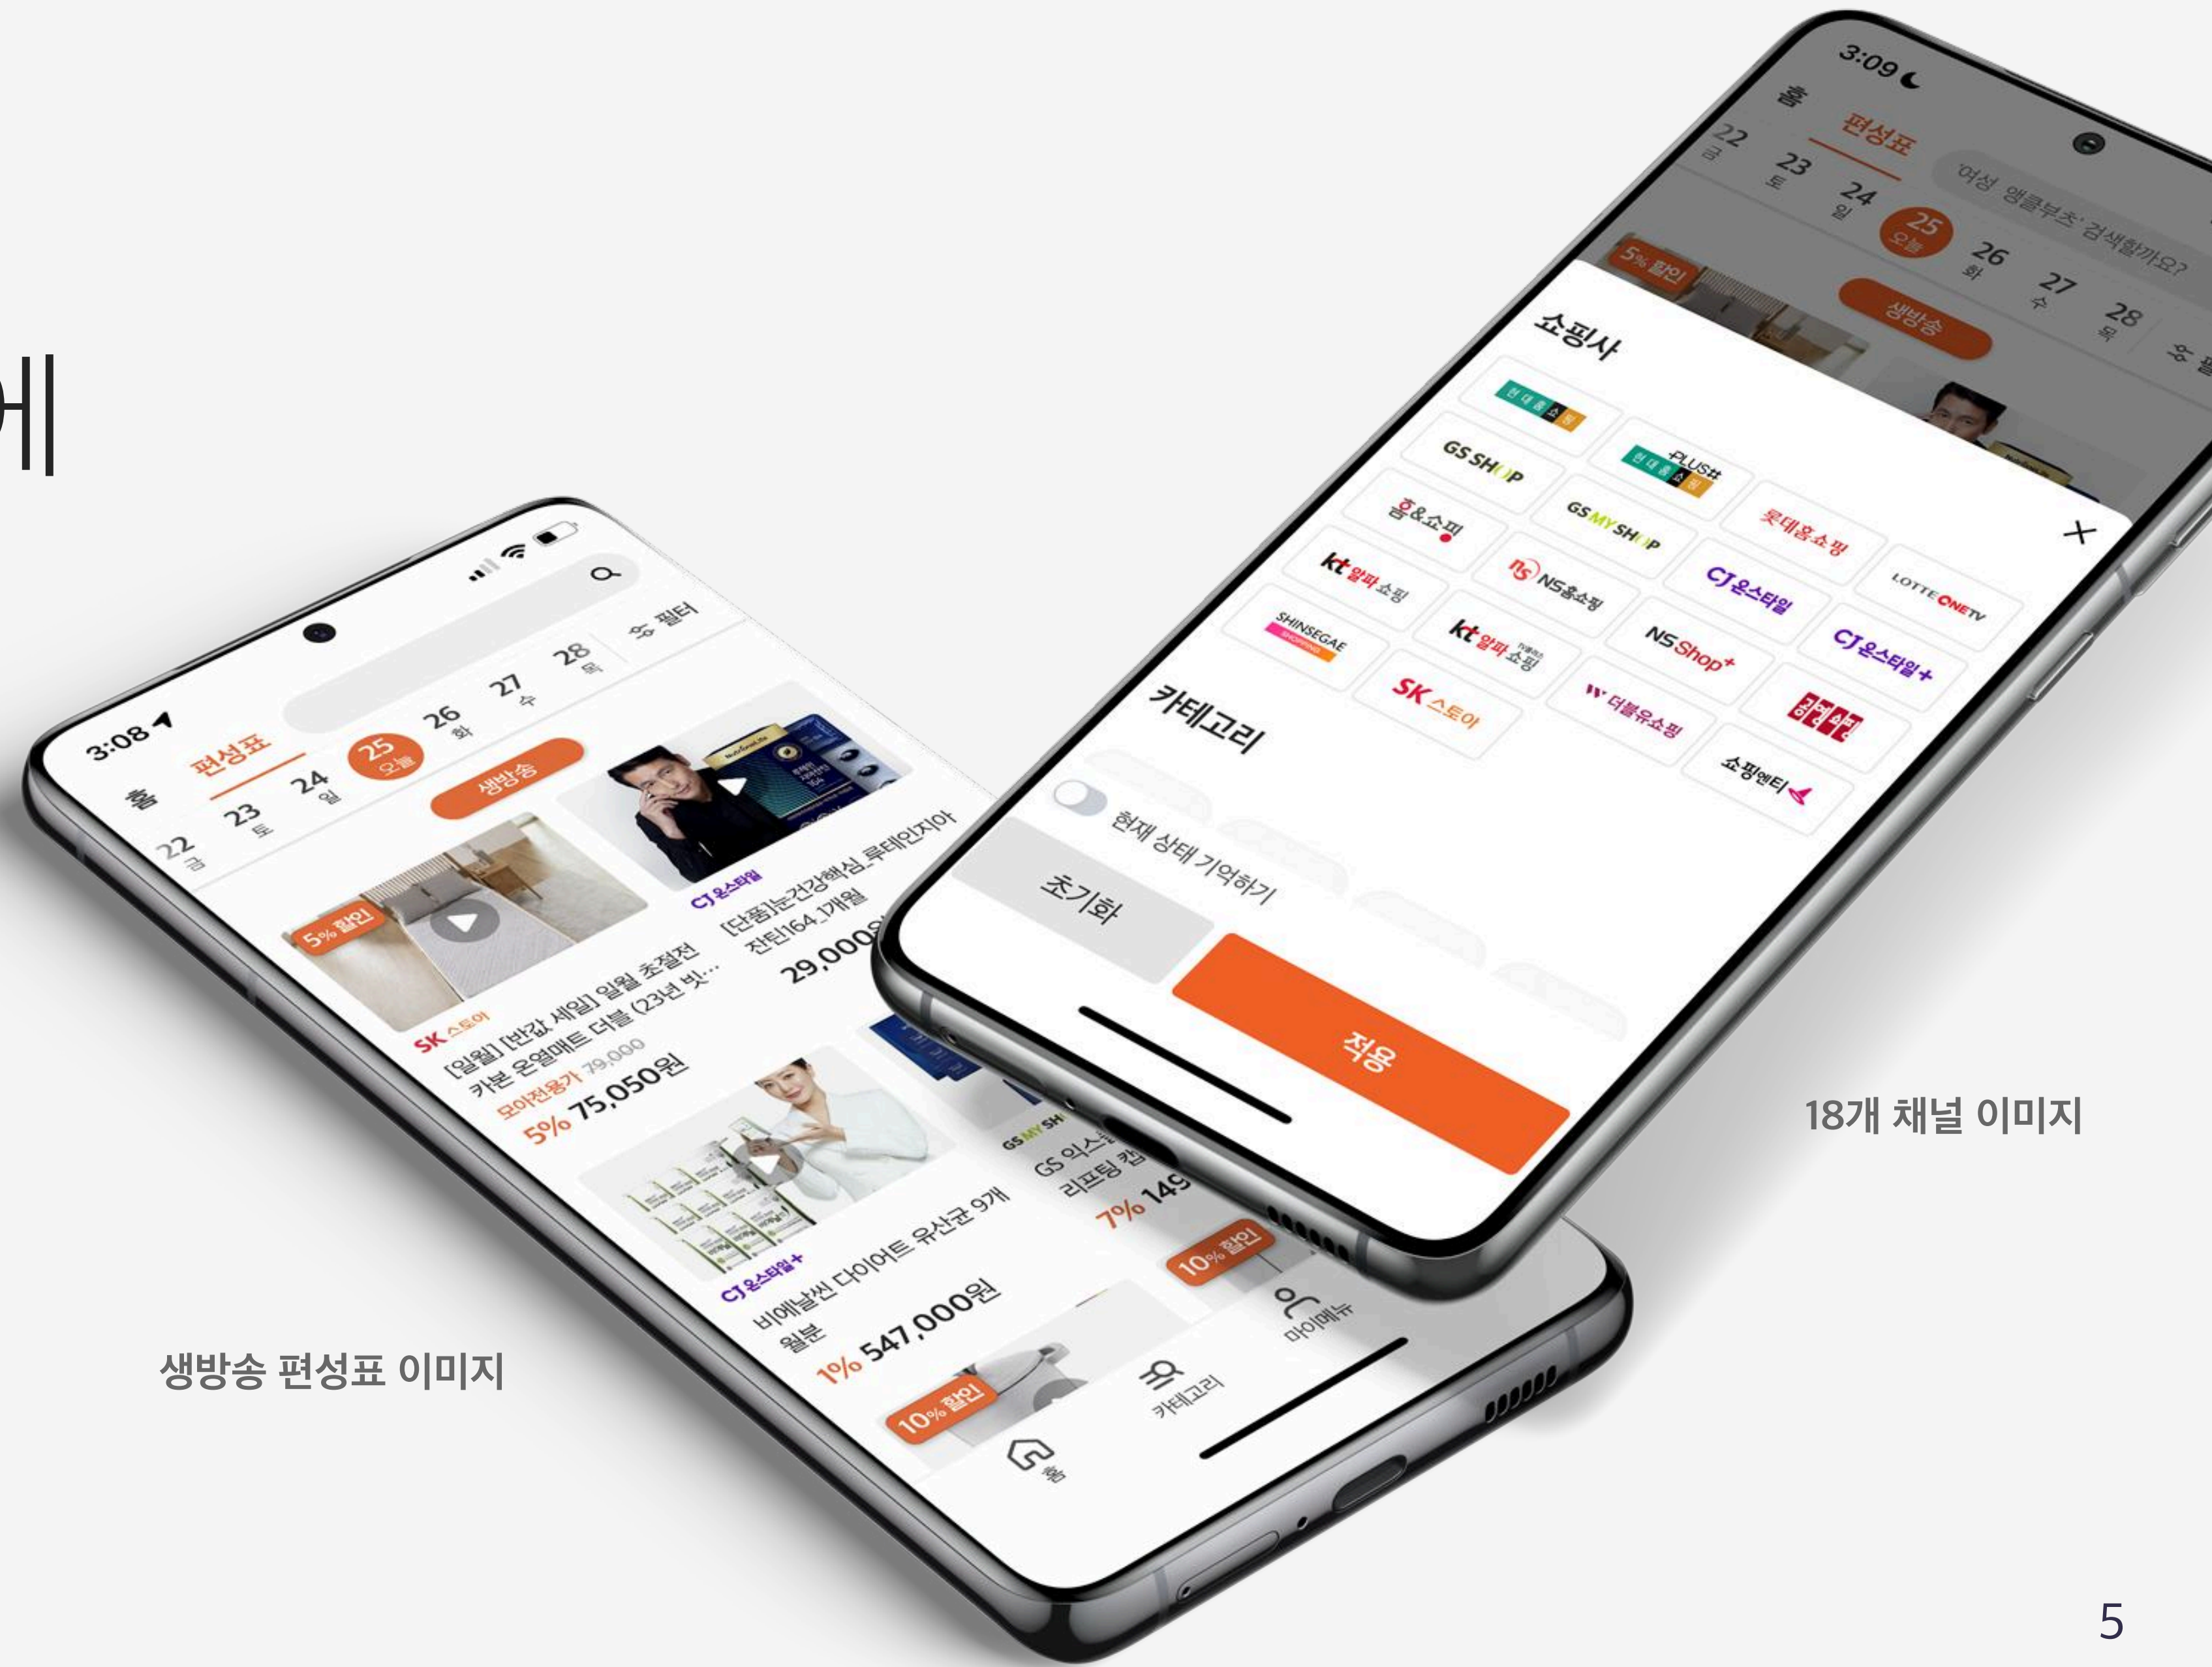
에

3:08

홈 편성표

22 금 23 토 24 일 25 오늘 26 화 27 수 28 목 필터

생방송

5% 할인

SK 스토어
[일월] [반값 세일] 일월 초절전 카본 온열매트 더블 (23년 빗...
모아전용가 79,000
5% 75,050원

CJ온스타일
[단품]눈건강핵심_루테인지아잔틴164_1개월
29,000

CJ온스타일+
비에날씬 다이어트 유산균 9개월분
1% 547,000원

GS MY SHOP
GS 익스
리프팅 컵
7% 149

10% 할인

10% 할인

홈 카테고리 마이메뉴

3:09

홈 편성표

'여성 앵클부츠' 검색할까요?

22 금 23 토 24 일 25 오늘 26 화 27 수 28 목 필

5% 할인

생방송

쇼핑사

X

현대홈쇼핑
현대홈쇼핑 PLUS#
GS SHOP
롯데홈쇼핑
GS MY SHOP
홈&쇼핑
LOTTE ONETV
CJ온스타일
NS홈쇼핑
kt 알파 쇼핑
CJ온스타일+
NS Shop+
SHINSEGAE SHOPPING
kt 알파 쇼핑
공영쇼핑
W 더블유쇼핑
SK 스토어
쇼핑엔티

카테고리

현재 상태 기억하기

초기화

적용

18개 채널 이미지

생방송 편성표 이미지

5